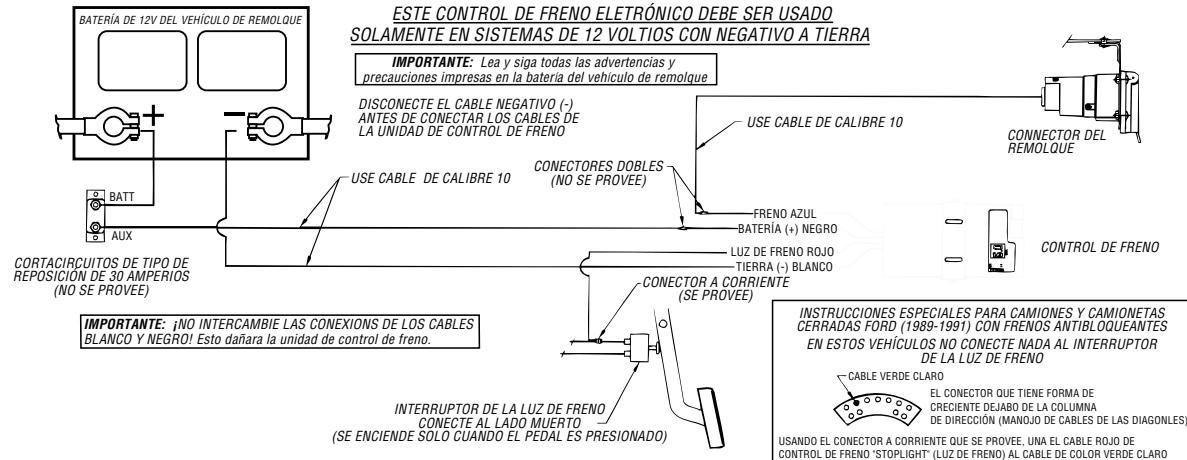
BATERÍA DE 12V DEL VEHÍCULO DE REMOLQUE

ESTE CONTROL DE FRENO ELETRÓNICO DEBE SER USADO SOLAMENTE EN SISTEMAS DE 12 VOLTIOS CON NEGATIVO A TIERRA

IMPORTANTE: Lea y siga todas las advertencias y precauciones impresas en la batería del vehículo de remolque

+

−

DISCONECTE EL CABLE NEGATIVO (-) ANTES DE CONECTAR LOS CABLES DE LA UNIDAD DE CONTROL DE FRENO

USE CABLE DE CALIBRE 10

CONNECTOR DEL REMOLQUE

CONECTORES DOBLES (NO SE PROVEE)

USE CABLE DE CALIBRE 10

BATT

AUX

FRENO AZUL

BATERÍA (+) NEGRO

CONTROL DE FRENO

LUZ DE FRENO ROJO

TIERRA (-) BLANCO

CORTACIRCUITOS DE TIPO DE REPOSICIÓN DE 30 AMPERIOS (NO SE PROVEE)

CONECTOR A CORRIENTE (SE PROVEE)

IMPORTANTE: ¡NO INTERCAMBIE LAS CONEXIONS DE LOS CABLES BLANCO Y NEGRO! Esto dañara la unidad de control de freno.

INSTRUCCIONES ESPECIALES PARA CAMIONES Y CAMIONETAS CERRADAS FORD (1989-1991) CON FRENOS ANTIBLOQUEANTES

EN ESTOS VEHÍCULOS NO CONECTE NADA AL INTERRUPTOR DE LA LUZ DE FRENO

CABLE VERDE CLARO

EL CONECTOR QUE TIENE FORMA DE CRECIENTE DEJABO DE LA COLUMNA DE DIRECCIÓN (MANOJO DE CABLES DE LAS DIAGONLES)

INTERRUPTOR DE LA LUZ DE FRENO CONECTE AL LADO MUERTO (SE ENCIENDE SOLO CUANDO EL PEDAL ES PRESIONADO)

USANDO EL CONECTOR A CORRIENTE QUE SE PROVEE, UNA EL CABLE ROJO DE CONTROL DE FRENO "STOPLIGHT" (LUZ DE FRENO) AL CABLE DE COLOR VERDE CLARO